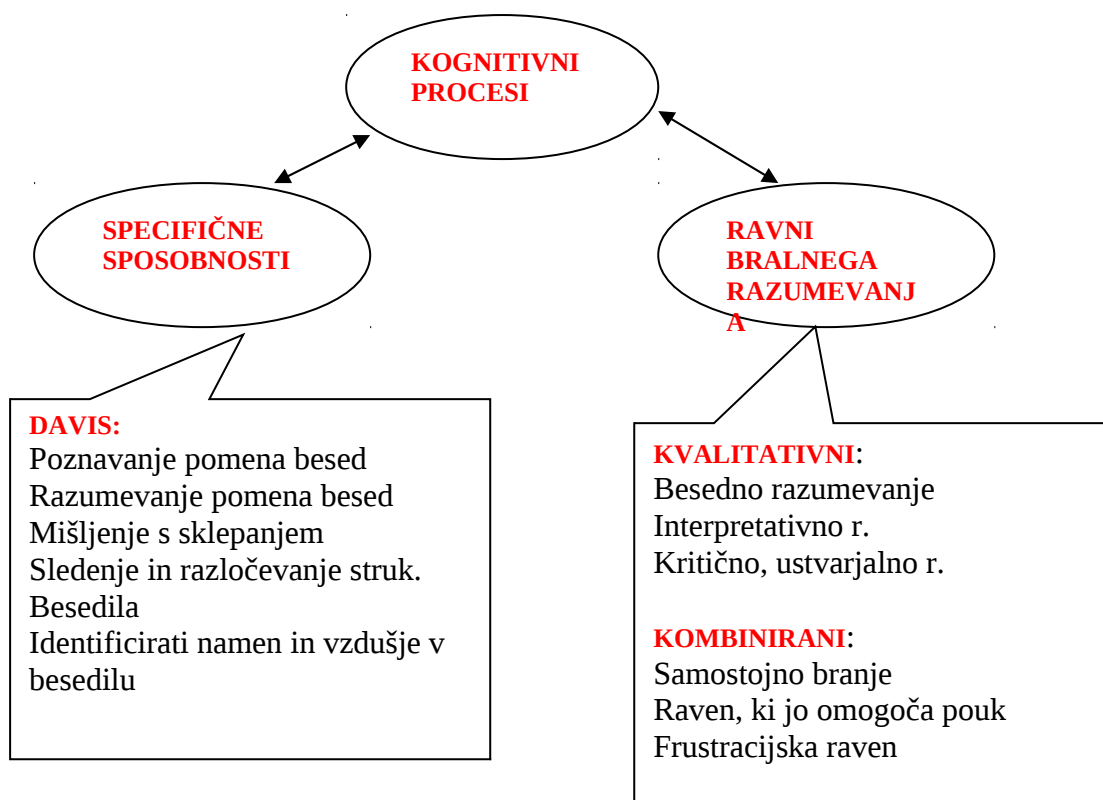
KOGNITIVNI PROCESI

SPECIFIČNE SPOSOBNOSTI

RAVNI BRALNEGA RAZUMEVANJ A

DAVIS:
Poznavanje pomena besed
Razumevanje pomena besed
Mišljenje s sklepanjem
Sledenje in razločevanje struk.
Besedila
Identificirati namen in vzdušje v besedilu

KVALITATIVNI:
Besedno razumevanje
Interpretativno r.
Kritično, ustvarjalno r.

KOMBINIRANI:
Samostojno branje
Raven, ki jo omogoča pouk
Frustracijska raven